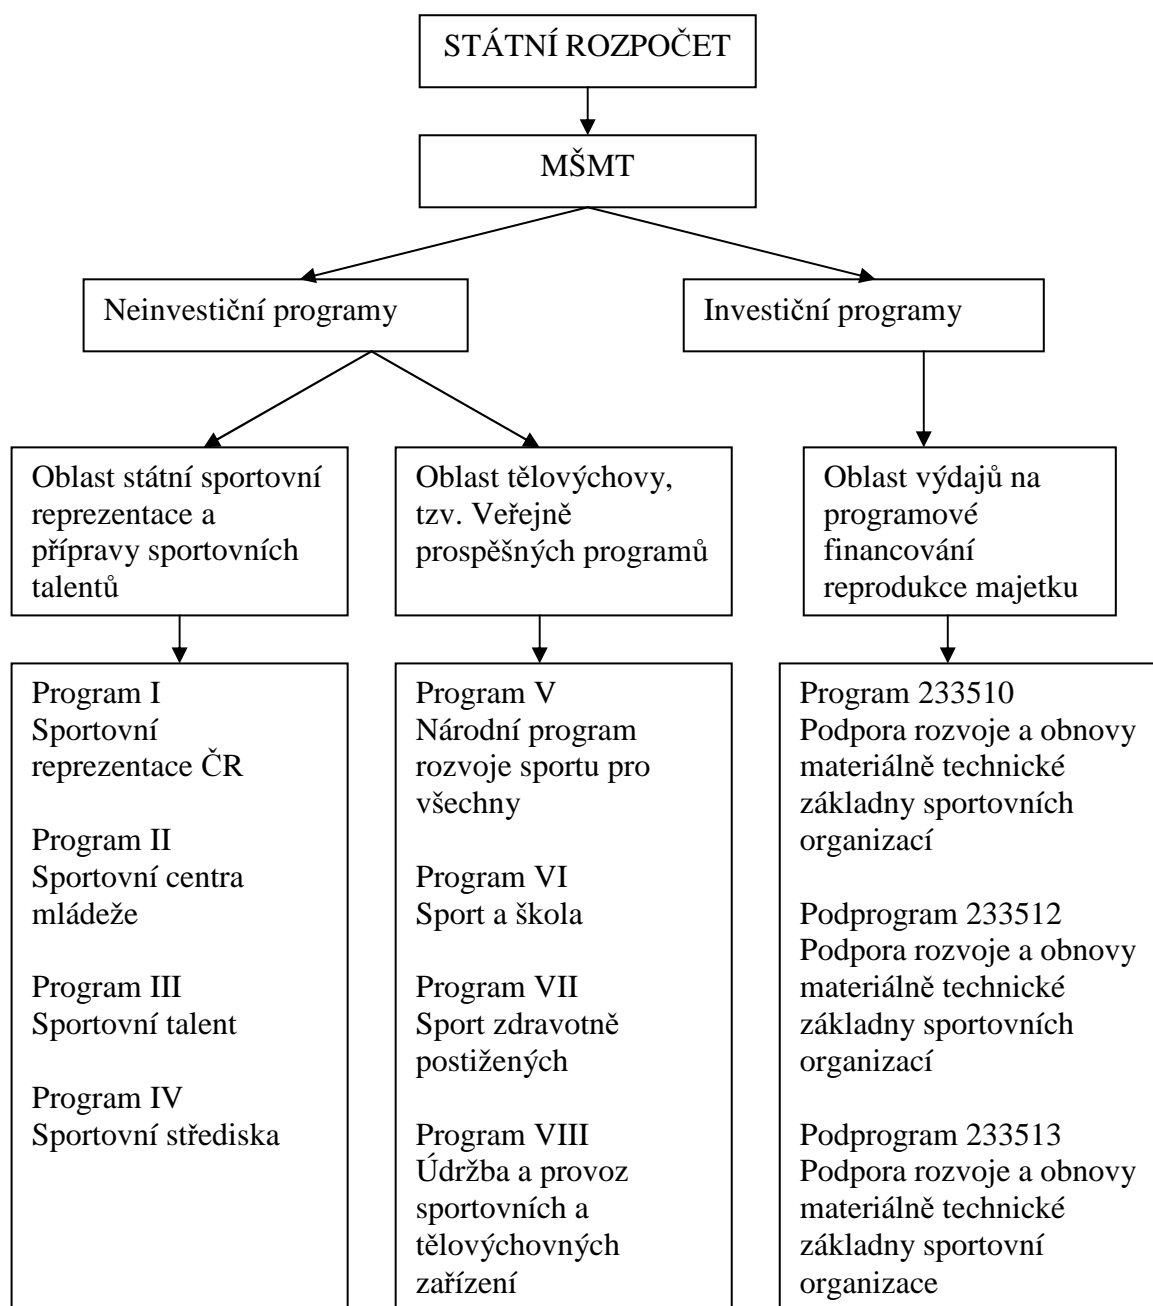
STÁTNÍ ROZPOČET

MŠMT

Neinvestiční programy

Investiční programy

Oblast státní sportovní reprezentace a přípravy sportovních talentů

Oblast tělovýchovy, tzv. Veřejně prospěšných programů

Oblast výdajů na programové financování reprodukce majetku

Program I
Sportovní reprezentace ČR

Program II
Sportovní centra mládeže

Program III
Sportovní talent

Program IV
Sportovní střediska

Program V
Národní program rozvoje sportu pro všechny

Program VI
Sport a škola

Program VII
Sport zdravotně postižených

Program VIII
Údržba a provoz sportovních a tělovýchovných zařízení

Program 233510
Podpora rozvoje a obnovy materiálně technické základny sportovních organizací

Podprogram 233512
Podpora rozvoje a obnovy materiálně technické základny sportovních organizací

Podprogram 233513
Podpora rozvoje a obnovy materiálně technické základny sportovní organizace